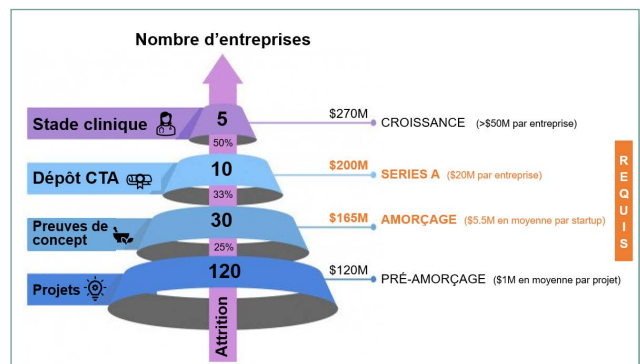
Nombre d'entreprises

Stade clinique
5
50%
$270M
CROISSANCE (>$50M par entreprise)

Dépôt CTA
10
33%
$200M
SERIES A ($20M par entreprise)

Preuves de concept
30
25%
$165M
AMORÇAGE ($5.5M en moyenne par startup)

Projets
120
$120M
PRÉ-AMORÇAGE ($1M en moyenne par projet)

Attrition

REQUIS